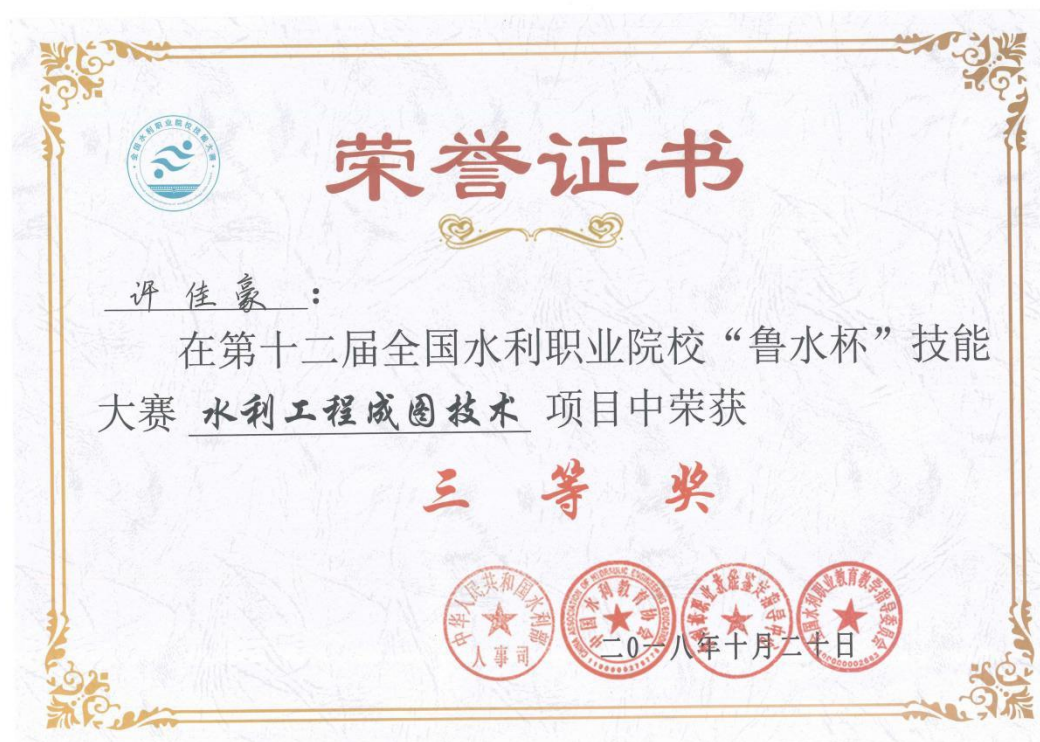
全国水利职业院校技能大赛

荣誉证书

许佳豪：

在第十二届全国水利职业院校“鲁水杯”技能大赛 水利工程成图技术 项目中荣获

三 等 奖

中华人民共和国水利部 人事司

中国水利教育协会 CHINA ASSOCIATION OF HYDRAULIC ENGINEERING EDUCATION

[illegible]

全国水利职业教育教学指导委员会

二〇一八年十月二十日